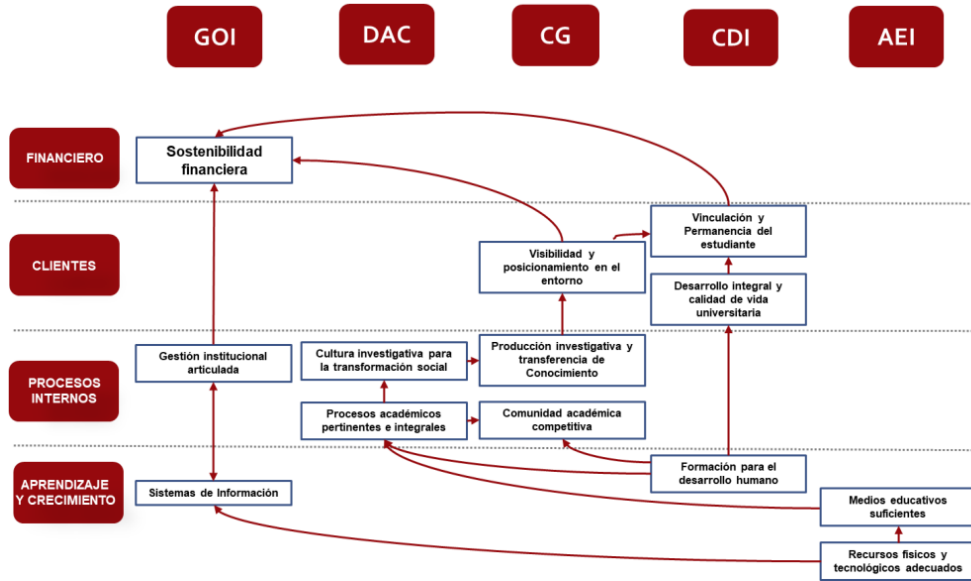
GOI

DAC

CG

CDI

AEI

FINANCIERO

Sostenibilidad financiera

CLIENTES

Visibilidad y posicionamiento en el entorno

Vinculación y Permanencia del estudiante

Desarrollo integral y calidad de vida universitaria

PROCESOS INTERNOS

Gestión institucional articulada

Cultura investigativa para la transformación social

Producción investigativa y transferencia de Conocimiento

Procesos académicos pertinentes e integrales

Comunidad académica competitiva

APRENDIZAJE Y CRECIMIENTO

Sistemas de Información

Formación para el desarrollo humano

Medios educativos suficientes

Recursos fisicos y tecnológicos adecuados